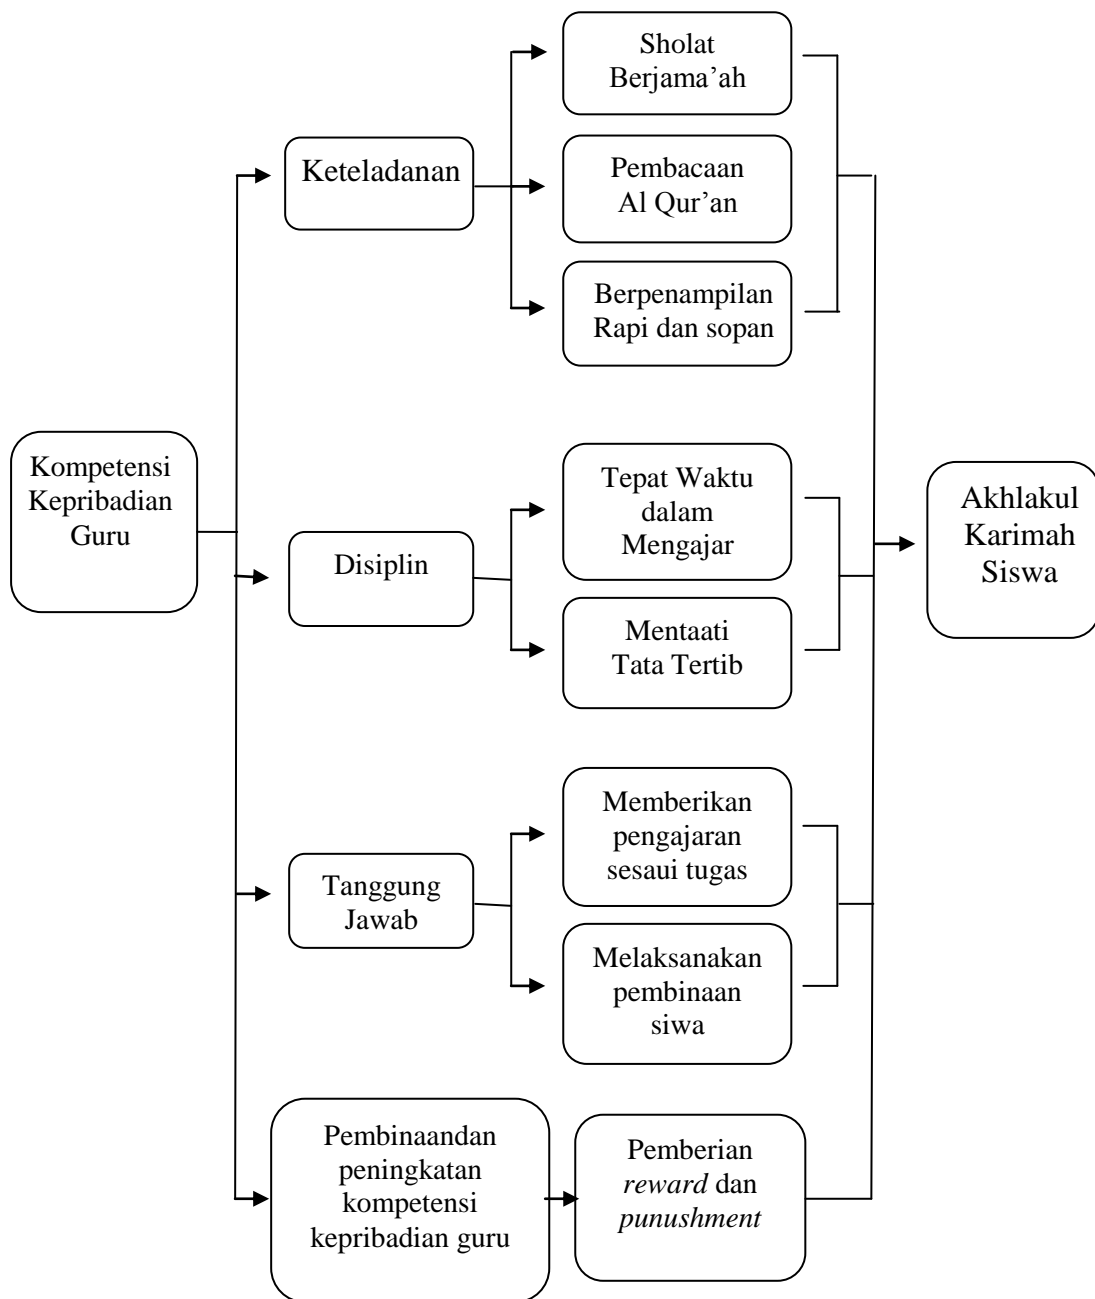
Kompetensi Kepribadian Guru

Keteladanan

Sholat Berjama'ah

Pembacaan Al Qur'an

Berpenampilan Rapi dan sopan

Disiplin

Tepat Waktu dalam Mengajar

Mentaati Tata Tertib

Tanggung Jawab

Memberikan pengajaran sesaui tugas

Melaksanakan pembinaan siwa

Pembinaandan peningkatan kompetensi kepribadian guru

Pemberian *reward* dan *punushment*

Akhlakul Karimah Siswa